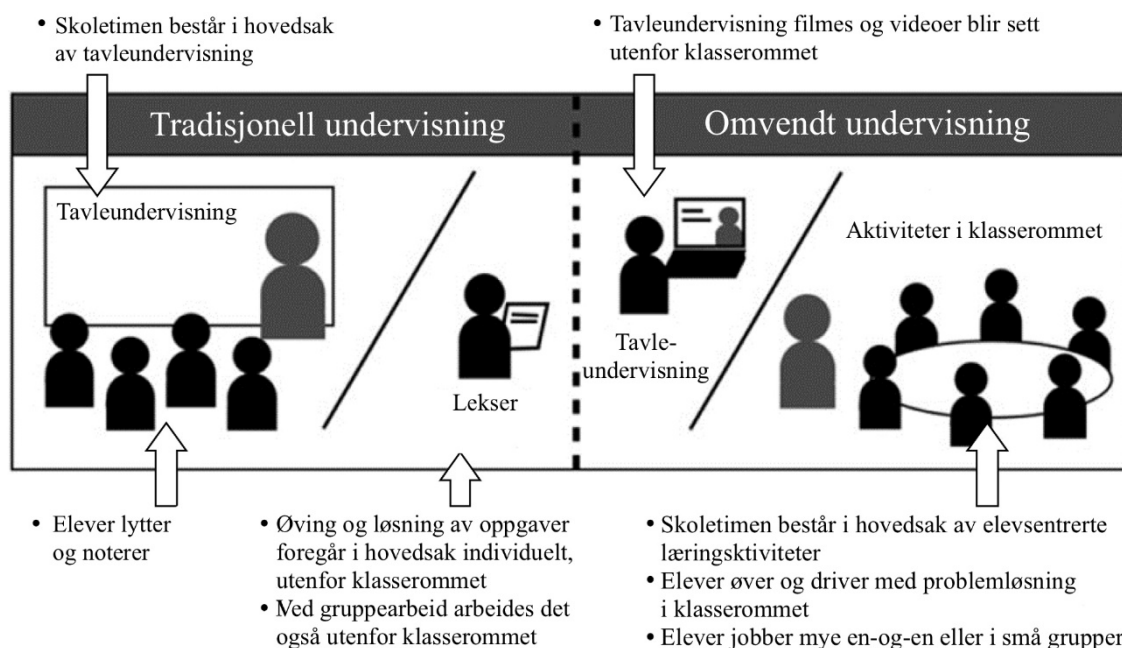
• Skoletimen består i hovedsak av tavleundervisning

• Tavleundervisning filmes og videoer blir sett utenfor klasserommet

Tradisjonell undervisning

Omvendt undervisning

Tavleundervisning

Lekser

Tavle-undervisning

Aktiviteter i klasserommet

• Elever lytter og noterer

• Øving og løsning av oppgaver foregår i hovedsak individuelt, utenfor klasserommet
• Ved gruppearbeid arbeides det også utenfor klasserommet

• Skoletimen består i hovedsak av elevsentrerte læringsktiviteter
• Elever øver og driver med problemløsning i klasserommet
• Elever jobber mye en-og-en eller i små grupper